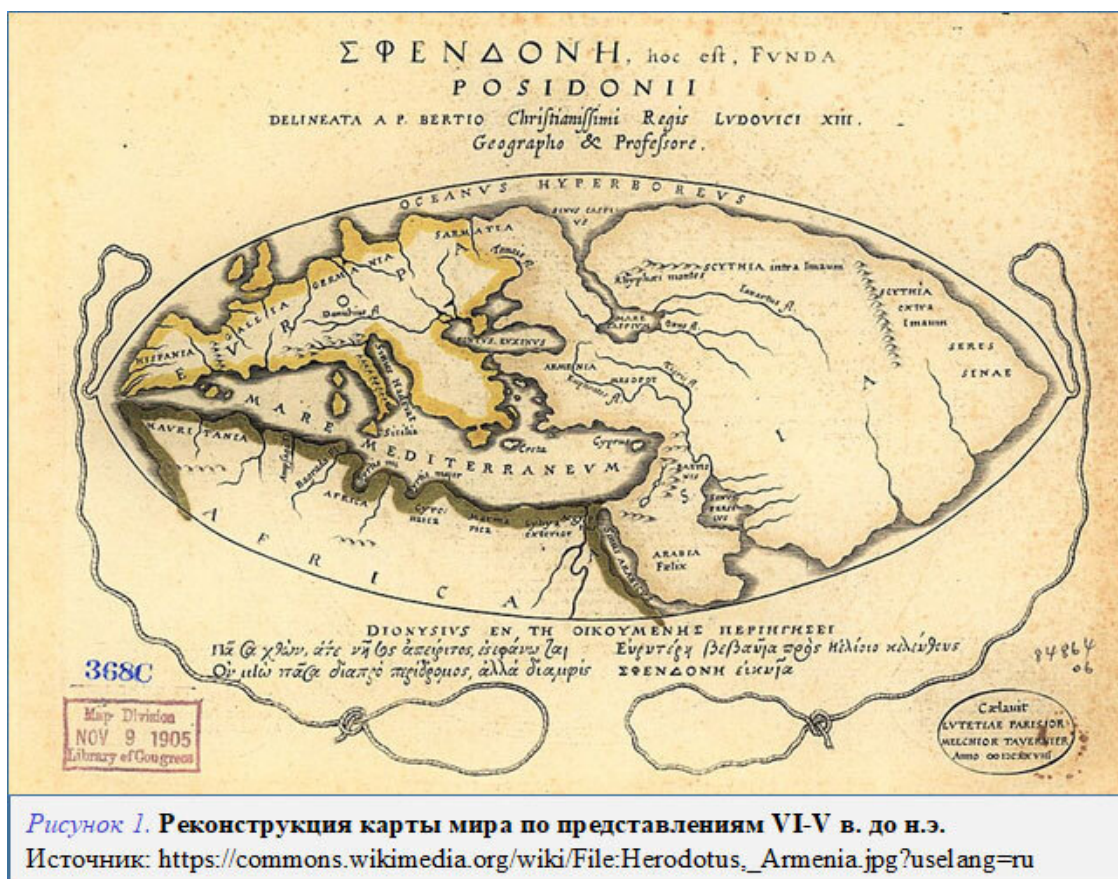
ΣΦΕΝΔΟΝΗ, hoc est, FVNDA
POSIDONII
DELINEATA A P. BERTIO Christianissimi Regis LVDOVICI XIII.
Geographo & Professore.

OCEANVS HYPERBOREVS

SINVS CASPI VS
SARMATIA
GERMANIA
EVROPA
GALLIA
HISPANIA
Danubius fl.
PONTVS EVXINVS
SCYTHIA intra Imaum
Riphaei montes
Iaxartus fl.
MARE CASPIVM
Oxus fl.
SCYTHIA extra Imaum
SERES
SINAE
ARMENIA
ASIA
MARE MEDITERRANEVM
MAVRITANIA
Sicilia
Creta
Cyprus
AFRICA
Cyrenaica
Marmarica
Lybia exterior
ARABIA Felix
INDIA

DIONYSIUS EN TH OIKOYMENHΣ ΠΕΡΙΗΓΗΣΕΙ
Πᾶσα χθὼν, ἅτε νῆσος ἀπείριτος, ἐστεφάνωται Εὐρυτέρη βεβαῶσα πρὸς ἠελίοιο κελεύθους
Οὐ μὲν πᾶσα διαπρὸ περίδρομος, ἀλλὰ διαμπὶς ΣΦΕΝΔΟΝΗ εἰκυῖα

84864
06

368C

Map Division
NOV 9 1905
Library of Congress

Cælauit
LVTETIAE PARISIOR.
MELCHIOR TAVERNIER
Anno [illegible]

Рисунок 1. Реконструкция карты мира по представлениям VI-V в. до н.э.
Источник: https://commons.wikimedia.org/wiki/File:Herodotus,_Armenia.jpg?uselang=ru